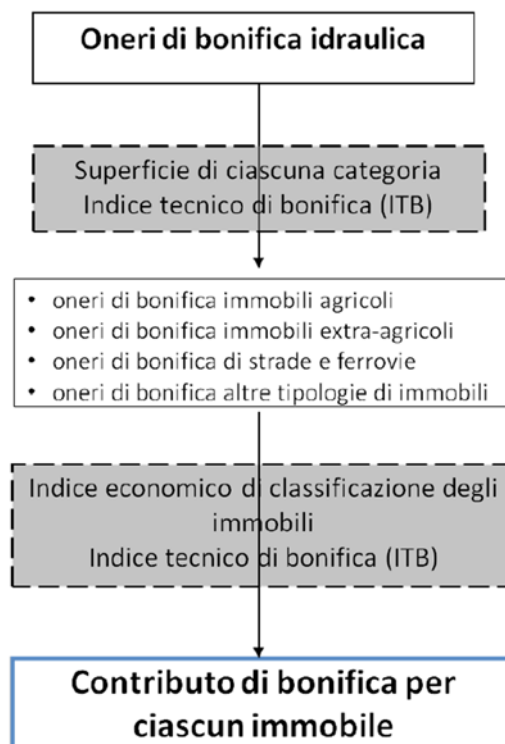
Oneri di bonifica idraulica

Superficie di ciascuna categoria
Indice tecnico di bonifica (ITB)

- oneri di bonifica immobili agricoli
- oneri di bonifica immobili extra-agricoli
- oneri di bonifica di strade e ferrovie
- oneri di bonifica altre tipologie di immobili

Indice economico di classificazione degli immobili
Indice tecnico di bonifica (ITB)

Contributo di bonifica per ciascun immobile